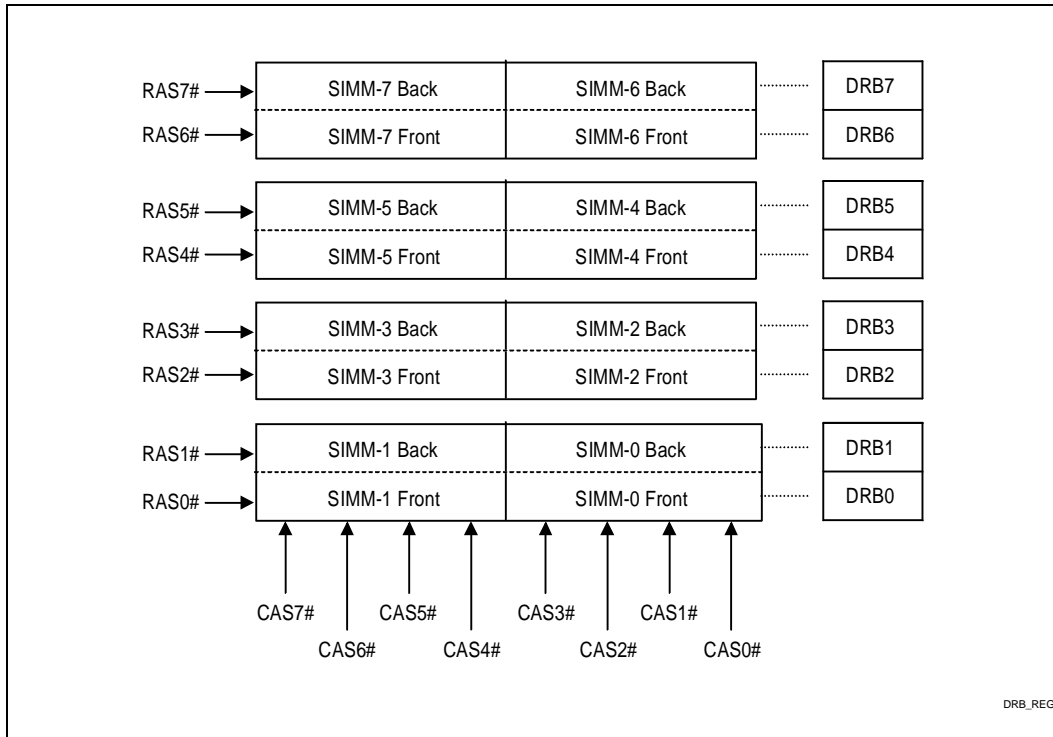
RAS7#
SIMM-7 Back
SIMM-6 Back
DRB7
RAS6#
SIMM-7 Front
SIMM-6 Front
DRB6

RAS5#
SIMM-5 Back
SIMM-4 Back
DRB5
RAS4#
SIMM-5 Front
SIMM-4 Front
DRB4

RAS3#
SIMM-3 Back
SIMM-2 Back
DRB3
RAS2#
SIMM-3 Front
SIMM-2 Front
DRB2

RAS1#
SIMM-1 Back
SIMM-0 Back
DRB1
RAS0#
SIMM-1 Front
SIMM-0 Front
DRB0

CAS7#
CAS6#
CAS5#
CAS4#
CAS3#
CAS2#
CAS1#
CAS0#

DRB_REG